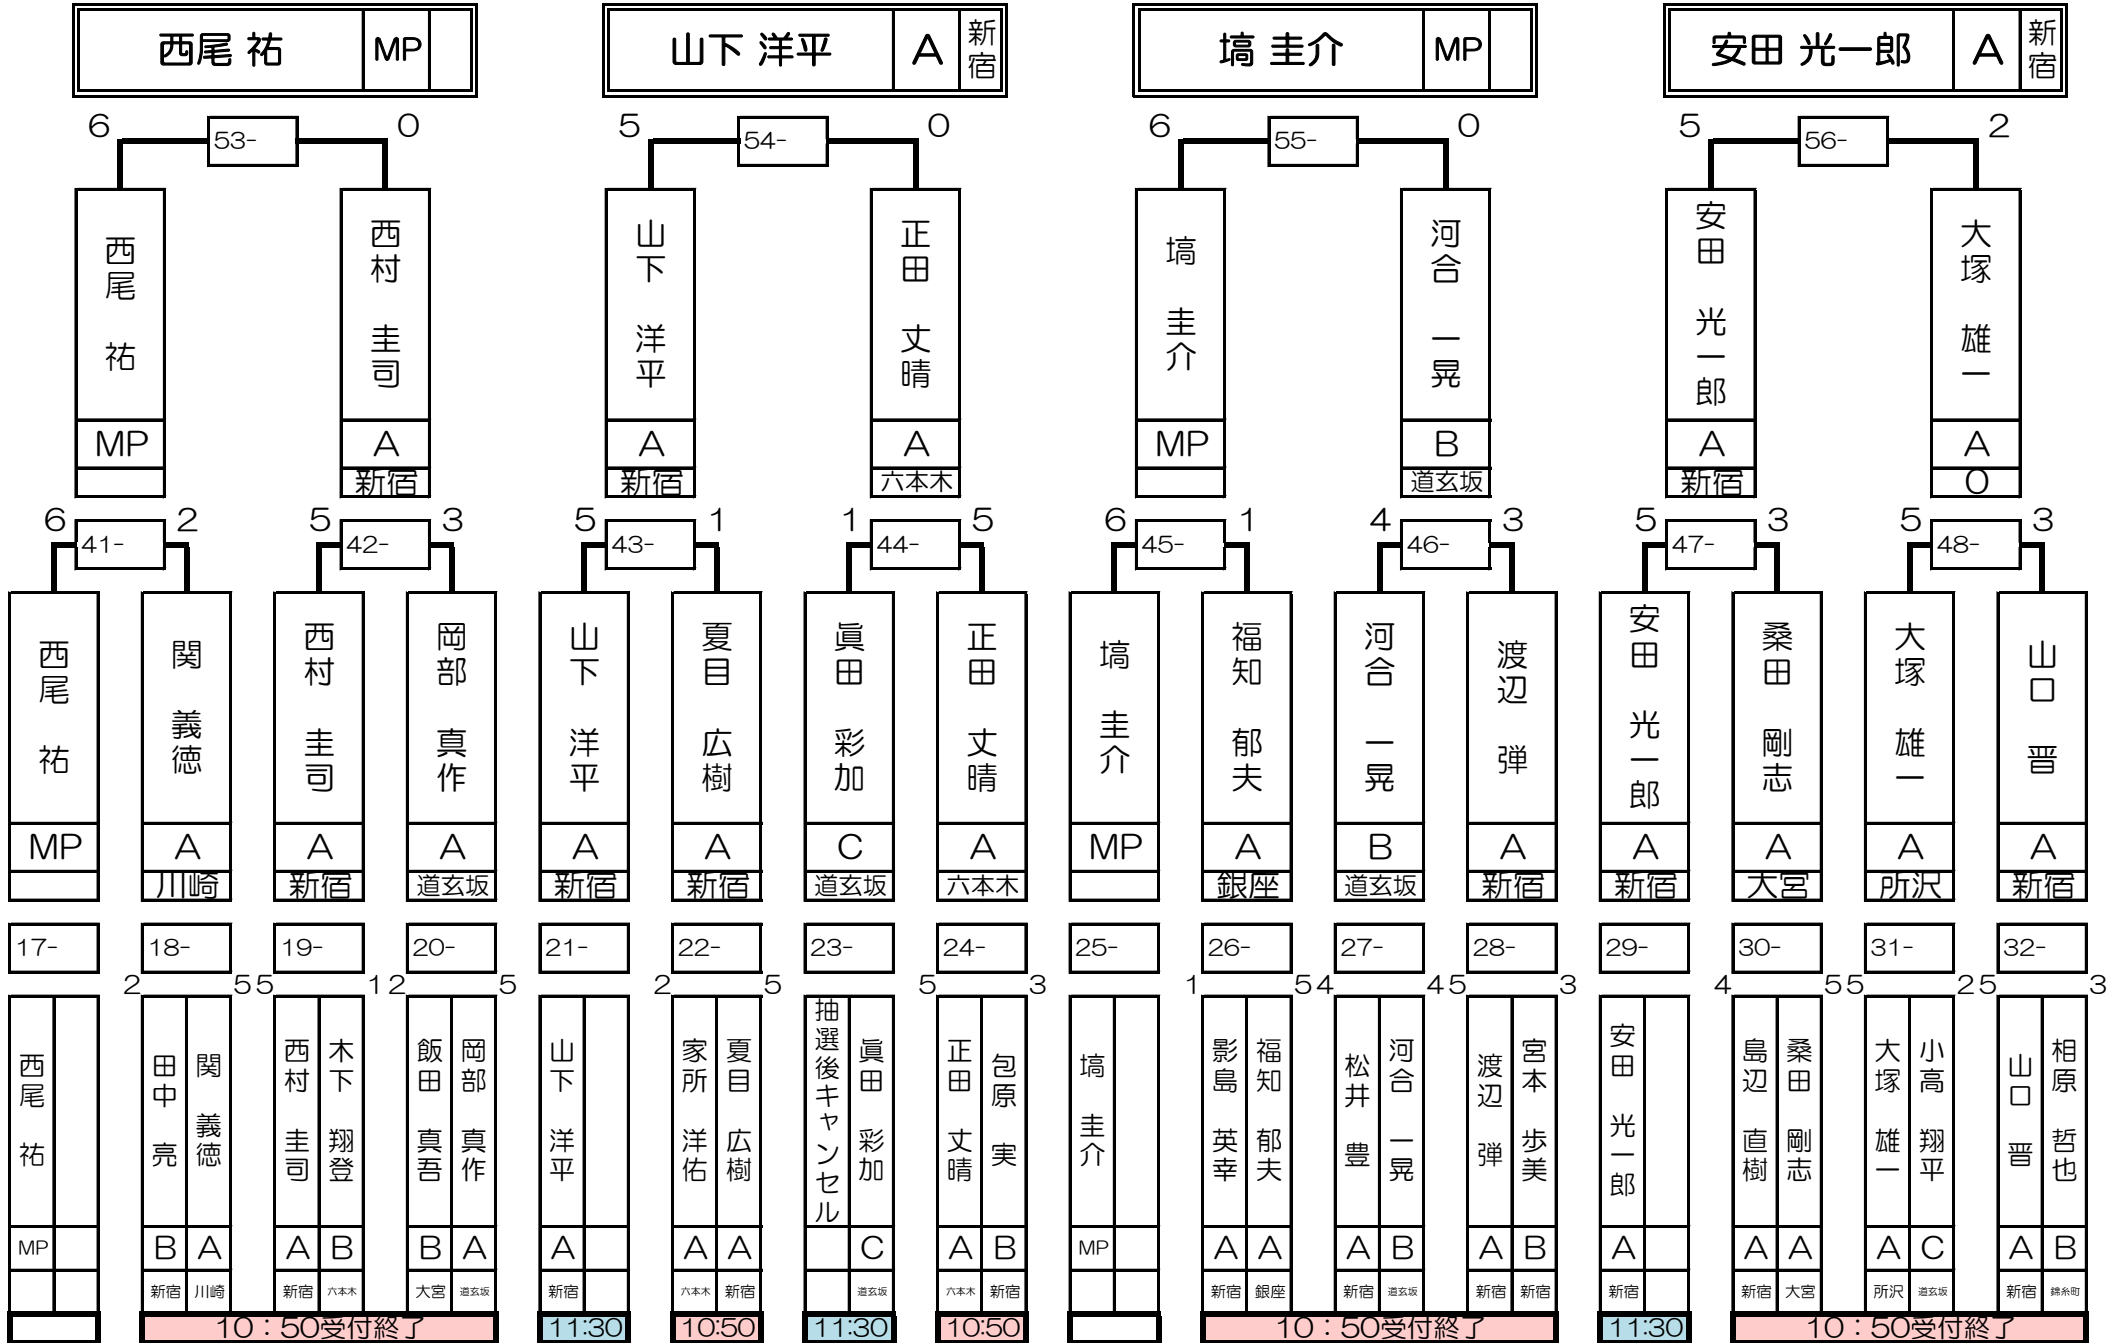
| 西尾 祐 | MP | |
|---|---|---|

| 山下 洋平 | A | 新宿 |
|---|---|---|

| 塙 圭介 | MP | |
|---|---|---|

| 安田 光一郎 | A | 新宿 |
|---|---|---|

6 53- 0
西尾 祐 MP
西村 圭司 A 新宿

5 54- 0
山下 洋平 A 新宿
正田 丈晴 A 六本木

6 55- 0
塙 圭介 MP
河合 一晃 B 道玄坂

5 56- 2
安田 光一郎 A 新宿
大塚 雄一 A O

6 41- 2
西尾 祐 MP
関 義徳 A 川崎

5 42- 3
西村 圭司 A 新宿
岡部 真作 A 道玄坂

5 43- 1
山下 洋平 A 新宿
夏目 広樹 A 新宿

1 44- 5
眞田 彩加 C 道玄坂
正田 丈晴 A 六本木

6 45- 1
塙 圭介 MP
福知 郁夫 A 銀座

4 46- 3
河合 一晃 B 道玄坂
渡辺 弾 A 新宿

5 47- 3
安田 光一郎 A 新宿
桑田 剛志 A 大宮

5 48- 3
大塚 雄一 A 所沢
山口 晋 A 新宿

17-
西尾 祐 MP

18- 2 5
田中 亮 B 新宿
関 義徳 A 川崎

19- 5 1
西村 圭司 A 新宿
木下 翔登 B 六本木

20- 2 5
飯田 真吾 B 大宮
岡部 真作 A 道玄坂

21-
山下 洋平 A 新宿

22- 2 5
家所 洋佑 A 六本木
夏目 広樹 A 新宿

23-
抽選後キャンセル
眞田 彩加 C 道玄坂

24- 5 3
正田 丈晴 A 六本木
包原 実 B 新宿

25-
塙 圭介 MP

26- 1 5
影島 英幸 A 新宿
福知 郁夫 A 銀座

27- 4 4
松井 豊 A 新宿
河合 一晃 B 道玄坂

28- 5 3
渡辺 弾 A 新宿
宮本 歩美 B 新宿

29-
安田 光一郎 A 新宿

30- 4 5
島辺 直樹 A 新宿
桑田 剛志 A 大宮

31- 5 2
大塚 雄一 A 所沢
小高 翔平 C 道玄坂

32- 5 3
山口 晋 A 新宿
相原 哲也 B 錦糸町

10：50受付終了
11:30
10:50
11:30
10:50
10：50受付終了
11:30
10：50受付終了